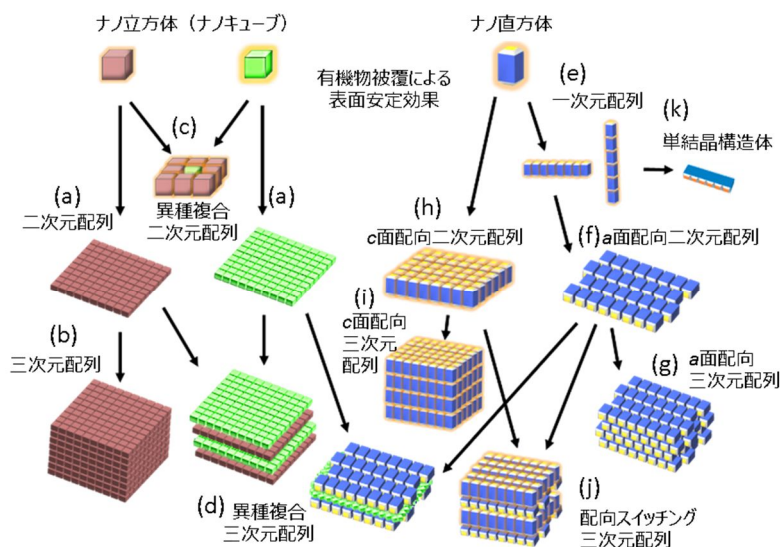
ナノ立方体（ナノキューブ）

ナノ直方体

有機物被覆による
表面安定効果

(e)
一次元配列

(k)
単結晶構造体

(c)
異種複合
二次元配列

(a)
二次元配列

(a)

(h)
c面配向二次元配列

(f) a面配向二次元配列

(b)
三次元配列

(i)
c面配向
三次元
配列

(g) a面配向
三次元配列

(d) 異種複合
三次元配列

(j)
配向スイッチング
三次元配列